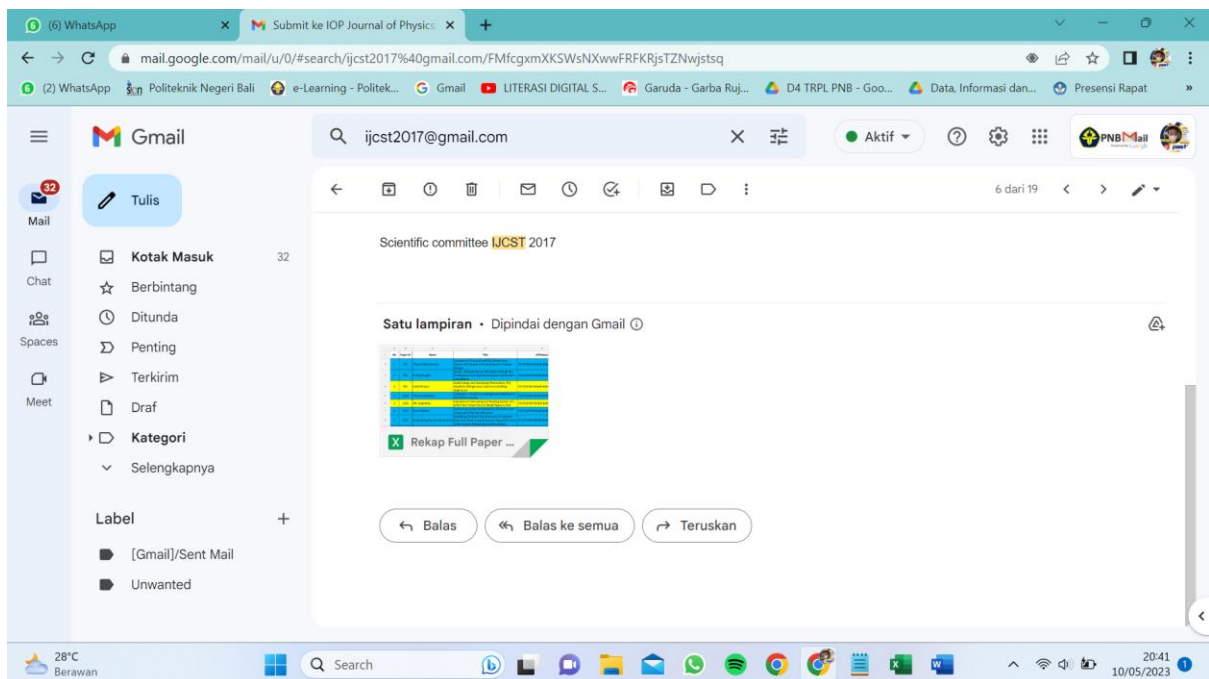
(6) WhatsApp
Submit ke IOP Journal of Physics
mail.google.com/mail/u/0/#search/ijcst2017%40gmail.com/FMfcgxmXKSWsNXwwFRFKRjsTZNwjstsq
(2) WhatsApp Politeknik Negeri Bali e-Learning - Politek... Gmail LITERASI DIGITAL S... Garuda - Garba Ruj... D4 TRPL PNB - Goo... Data, Informasi dan... Presensi Rapat

Gmail
ijcst2017@gmail.com
Aktif
PNBMail

32
Mail
Chat
Spaces
Meet

Tulis
Kotak Masuk 32
Berbintang
Ditunda
Penting
Terkirim
Draf
Kategori
Selengkapnya

Label
[Gmail]/Sent Mail
Unwanted

6 dari 19

Scientific committee IJCST 2017

Satu lampiran • Dipindai dengan Gmail
Rekap Full Paper ...

Balas
Balas ke semua
Teruskan

28°C
Berawan
Search
20:41
10/05/2023